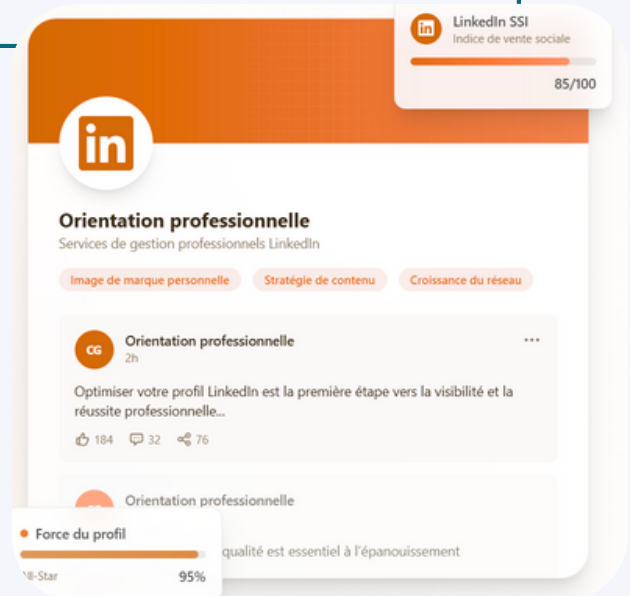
in LinkedIn SSI
Indice de vente sociale
85/100

in

Orientation professionnelle
Services de gestion professionnels LinkedIn

Image de marque personnelle
Stratégie de contenu
Croissance du réseau

CG Orientation professionnelle
2h
...

Optimiser votre profil LinkedIn est la première étape vers la visibilité et la réussite professionnelle...

184 32 76

Orientation professionnelle
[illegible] qualité est essentiel à l'épanouissement

Force du profil
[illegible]ll-Star
95%